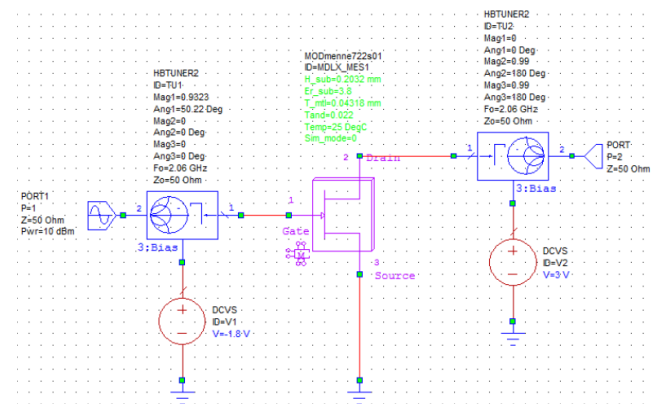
HBTUNER2
ID=TU2
Mag1=0
Ang1=0 Deg
Mag2=0.99
Ang2=180 Deg
Mag3=0.99
Ang3=180 Deg
Fo=2.06 GHz
Zo=50 Ohm

MODmenne722s01
ID=MDLX_MES1
H_sub=0.2032 mm
Er_sub=3.8
T_mtl=0.04318 mm
Tand=0.022
Temp=25 DegC
Sim_mode=0

HBTUNER2
ID=TU1
Mag1=0.9323
Ang1=50.22 Deg
Mag2=0
Ang2=0 Deg
Mag3=0
Ang3=0 Deg
Fo=2.06 GHz
Zo=50 Ohm

PORT1
P=1
Z=50 Ohm
Pwr=10 dBm

2
1
3:Bias

1
Gate
2 Drain
3
Source

1
2
PORT
P=2
Z=50 Ohm
3:Bias

DCVS
ID=V1
V=-1.8 V

DCVS
ID=V2
V=3 V